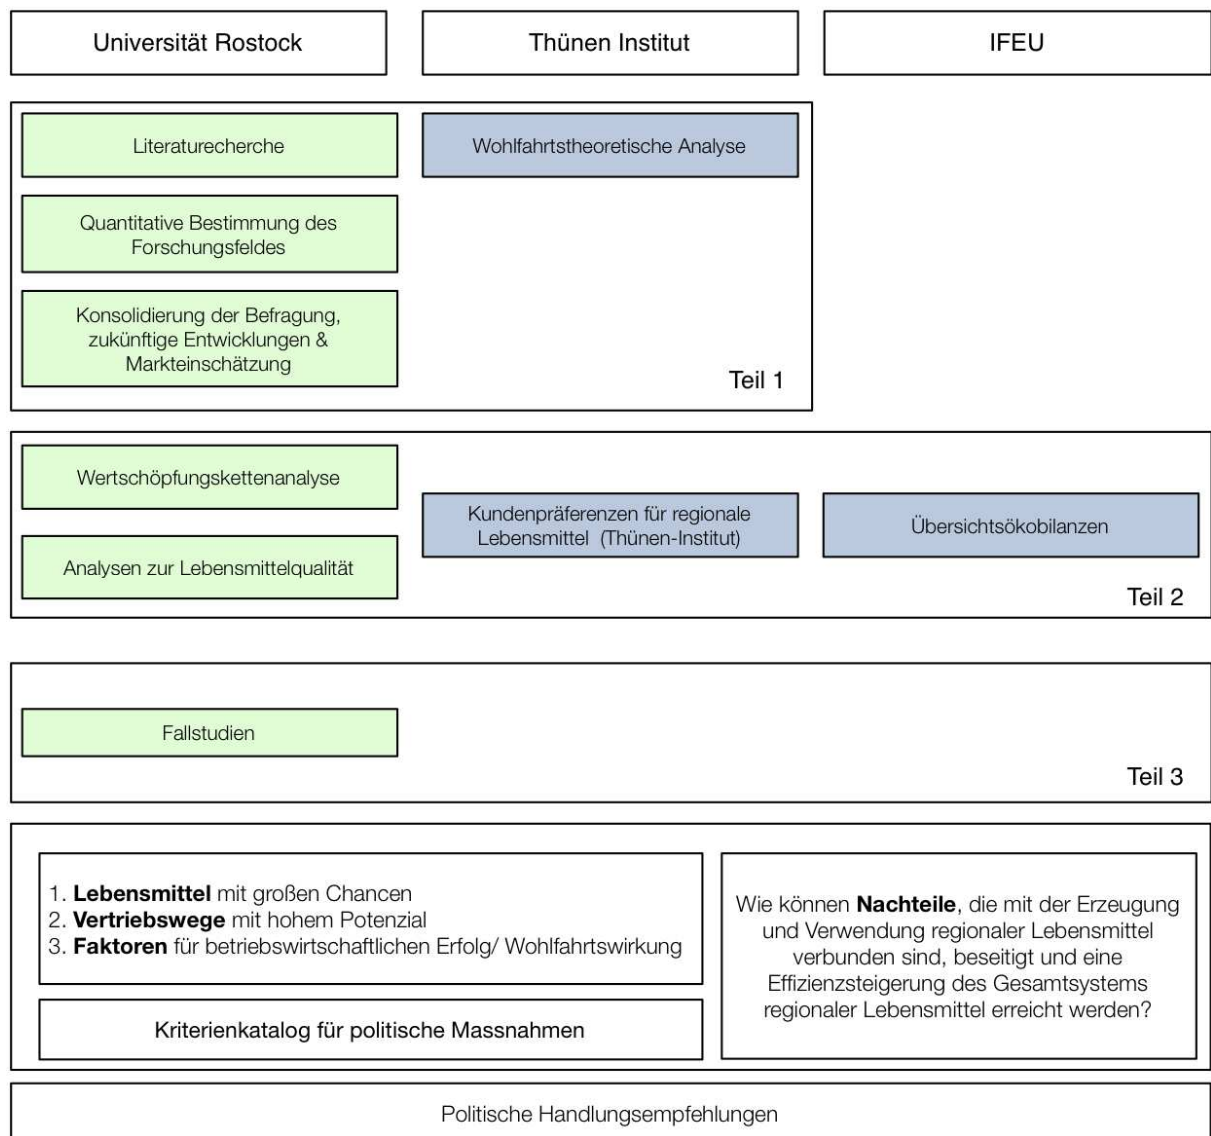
Universität Rostock

Thünen Institut

IFEU

Literaturecherche

Wohlfahrtstheoretische Analyse

Quantitative Bestimmung des Forschungsfeldes

Konsolidierung der Befragung, zukünftige Entwicklungen & Markteinschätzung

Teil 1

Wertschöpfungskettenanalyse

Kundenpräferenzen für regionale Lebensmittel (Thünen-Institut)

Übersichtsökobilanzen

Analysen zur Lebensmittelqualität

Teil 2

Fallstudien

Teil 3

1. **Lebensmittel** mit großen Chancen
2. **Vertriebswege** mit hohem Potenzial
3. **Faktoren** für betriebswirtschaftlichen Erfolg/ Wohlfahrtswirkung

Kriterienkatalog für politische Massnahmen

Wie können **Nachteile**, die mit der Erzeugung und Verwendung regionaler Lebensmittel verbunden sind, beseitigt und eine Effizienzsteigerung des Gesamtsystems regionaler Lebensmittel erreicht werden?

Politische Handlungsempfehlungen